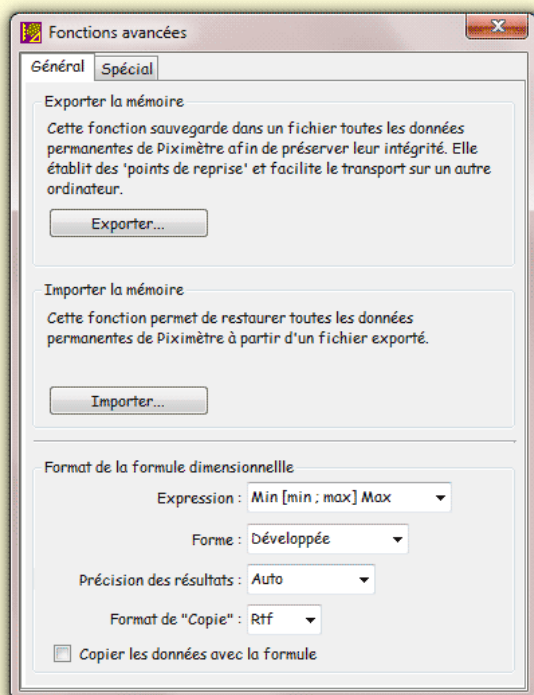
Fonctions avancées

Général Spécial

Exporter la mémoire

Cette fonction sauvegarde dans un fichier toutes les données permanentes de Piximètre afin de préserver leur intégrité. Elle établit des 'points de reprise' et facilite le transport sur un autre ordinateur.

Exporter...

Importer la mémoire

Cette fonction permet de restaurer toutes les données permanentes de Piximètre à partir d'un fichier exporté.

Importer...

Format de la formule dimensionnellle

Expression : Min [min ; max] Max

Forme : Développée

Précision des résultats : Auto

Format de "Copie" : Rtf

Copier les données avec la formule